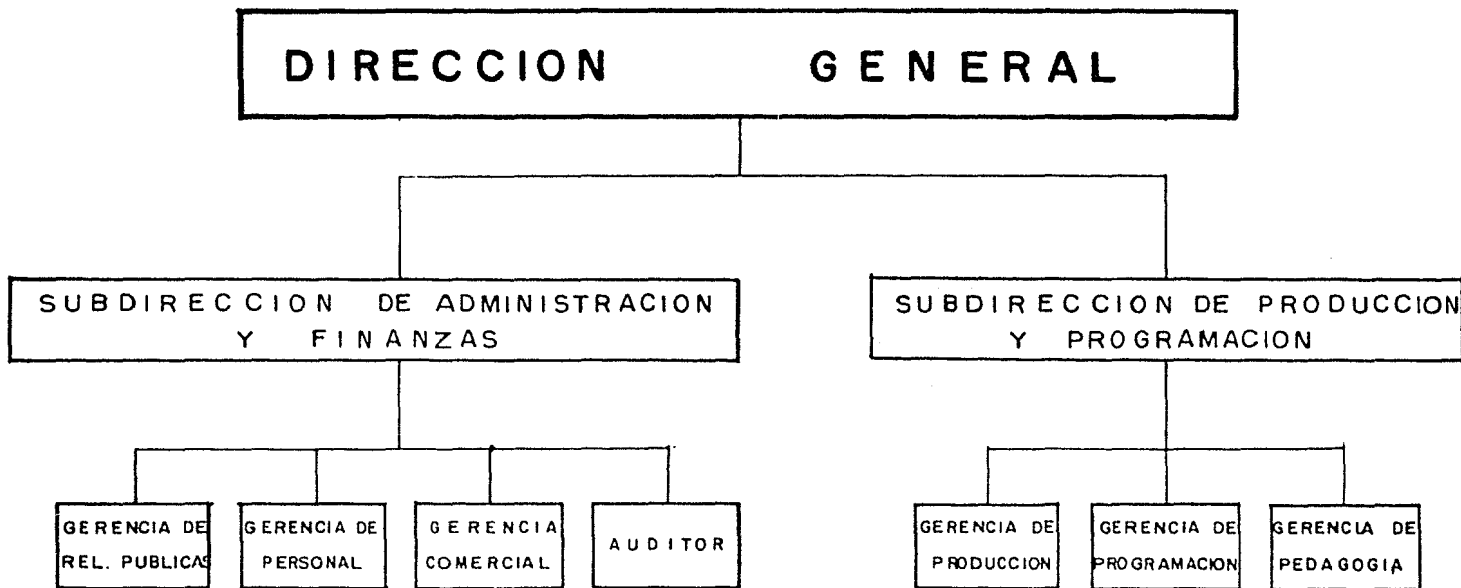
DIRECCION GENERAL

SUBDIRECCION DE ADMINISTRACION Y FINANZAS

SUBDIRECCION DE PRODUCCION Y PROGRAMACION

GERENCIA DE REL. PUBLICAS

GERENCIA DE PERSONAL

GERENCIA COMERCIAL

AUDITOR

GERENCIA DE PRODUCCION

GERENCIA DE PROGRAMACION

GERENCIA DE PEDAGOGIA